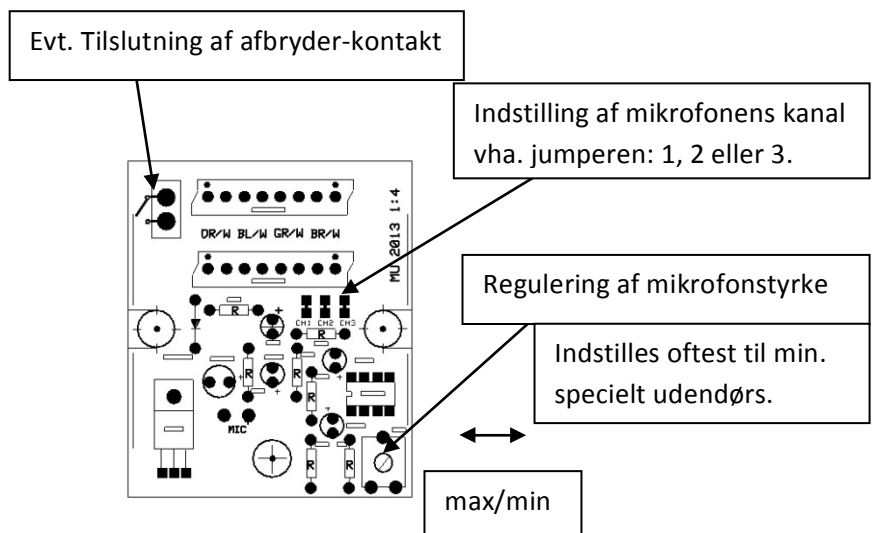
Evt. Tilslutning af afbryder-kontakt

Indstilling af mikrofonens kanal vha. jumperen: 1, 2 eller 3.

DR/W BL/W GR/W BR/W

MU 2013 1:4

Regulering af mikrofonstyrke

Indstilles oftest til min. specielt udendørs.

R

CH1 CH2 CH3

R

R

R

R

R

R

MIC

max/min